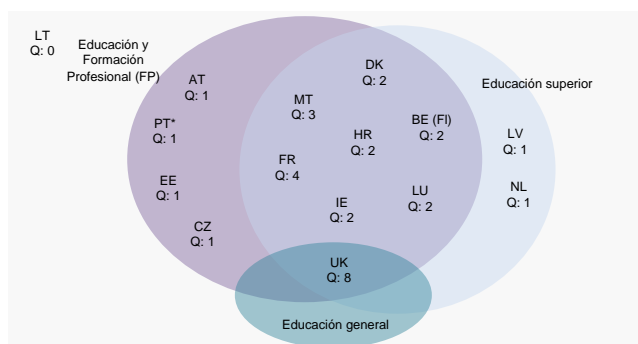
LT
Q: 0

Educación y Formación Profesional (FP)

AT
Q: 1

PT*
Q: 1

EE
Q: 1

CZ
Q: 1

DK
Q: 2

MT
Q: 3

HR
Q: 2

BE (FI)
Q: 2

FR
Q: 4

IE
Q: 2

LU
Q: 2

UK
Q: 8

Educación superior

LV
Q: 1

NL
Q: 1

Educación general